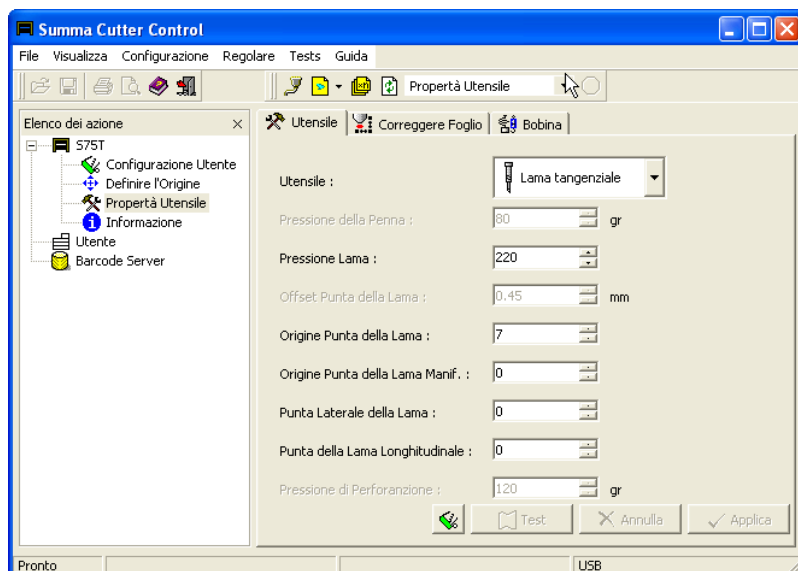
Summa Cutter Control

File Visualizza Configurazione Regolare Tests Guida

Propertà Utensile

Elenco dei azione ×

S75T
Configurazione Utente
Definire l'Origine
Propertà Utensile
Informazione
Utente
Barcode Server

Utensile | Correggere Foglio | Bobina

Utensile : Lama tangenziale

Pressione della Penna : 80 gr

Pressione Lama : 220

Offset Punta della Lama : 0.45 mm

Origine Punta della Lama : 7

Origine Punta della Lama Manif. : 0

Punta Laterale della Lama : 0

Punta della Lama Longhitudinale : 0

Pressione di Perforanzione : 120 gr

Test ✕ Annulla ✓ Applica

Pronto USB